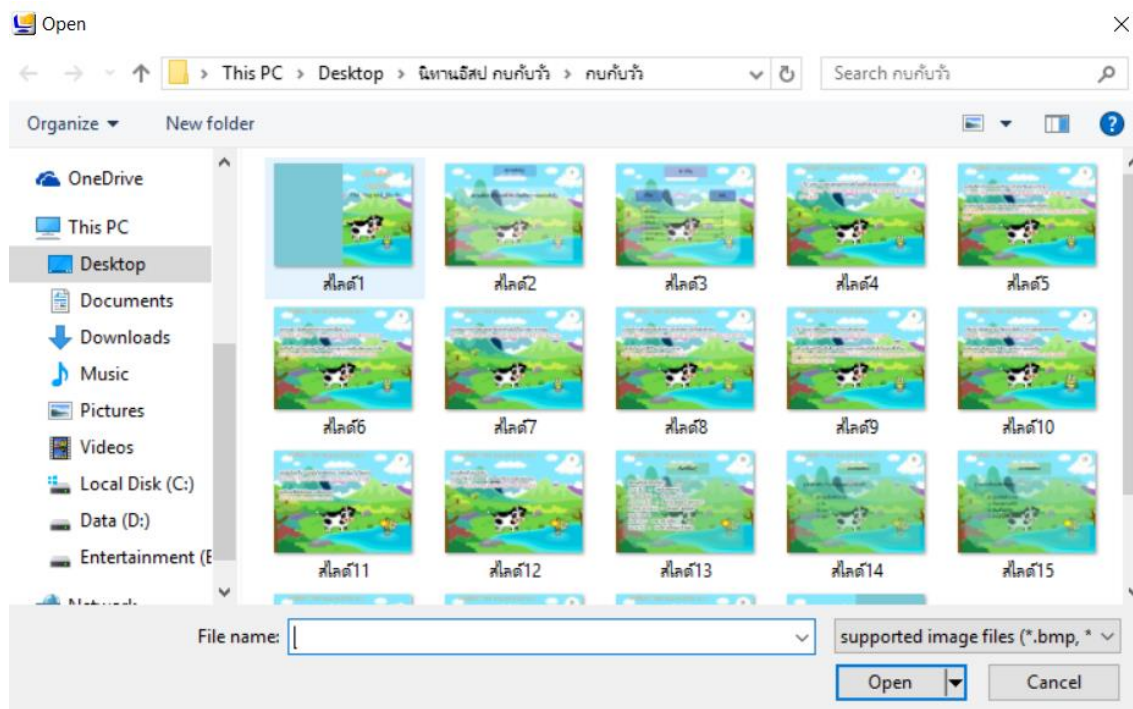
Open

This PC > Desktop > นิทานอีสป กบกับวัว > กบกับวัว

Search กบกับวัว

Organize ▾ New folder

OneDrive
This PC
Desktop
Documents
Downloads
Music
Pictures
Videos
Local Disk (C:)
Data (D:)
Entertainment (E
Network

สไลด์1 สไลด์2 สไลด์3 สไลด์4 สไลด์5
สไลด์6 สไลด์7 สไลด์8 สไลด์9 สไลด์10
สไลด์11 สไลด์12 สไลด์13 สไลด์14 สไลด์15

File name:
supported image files (*.bmp, *
Open
Cancel